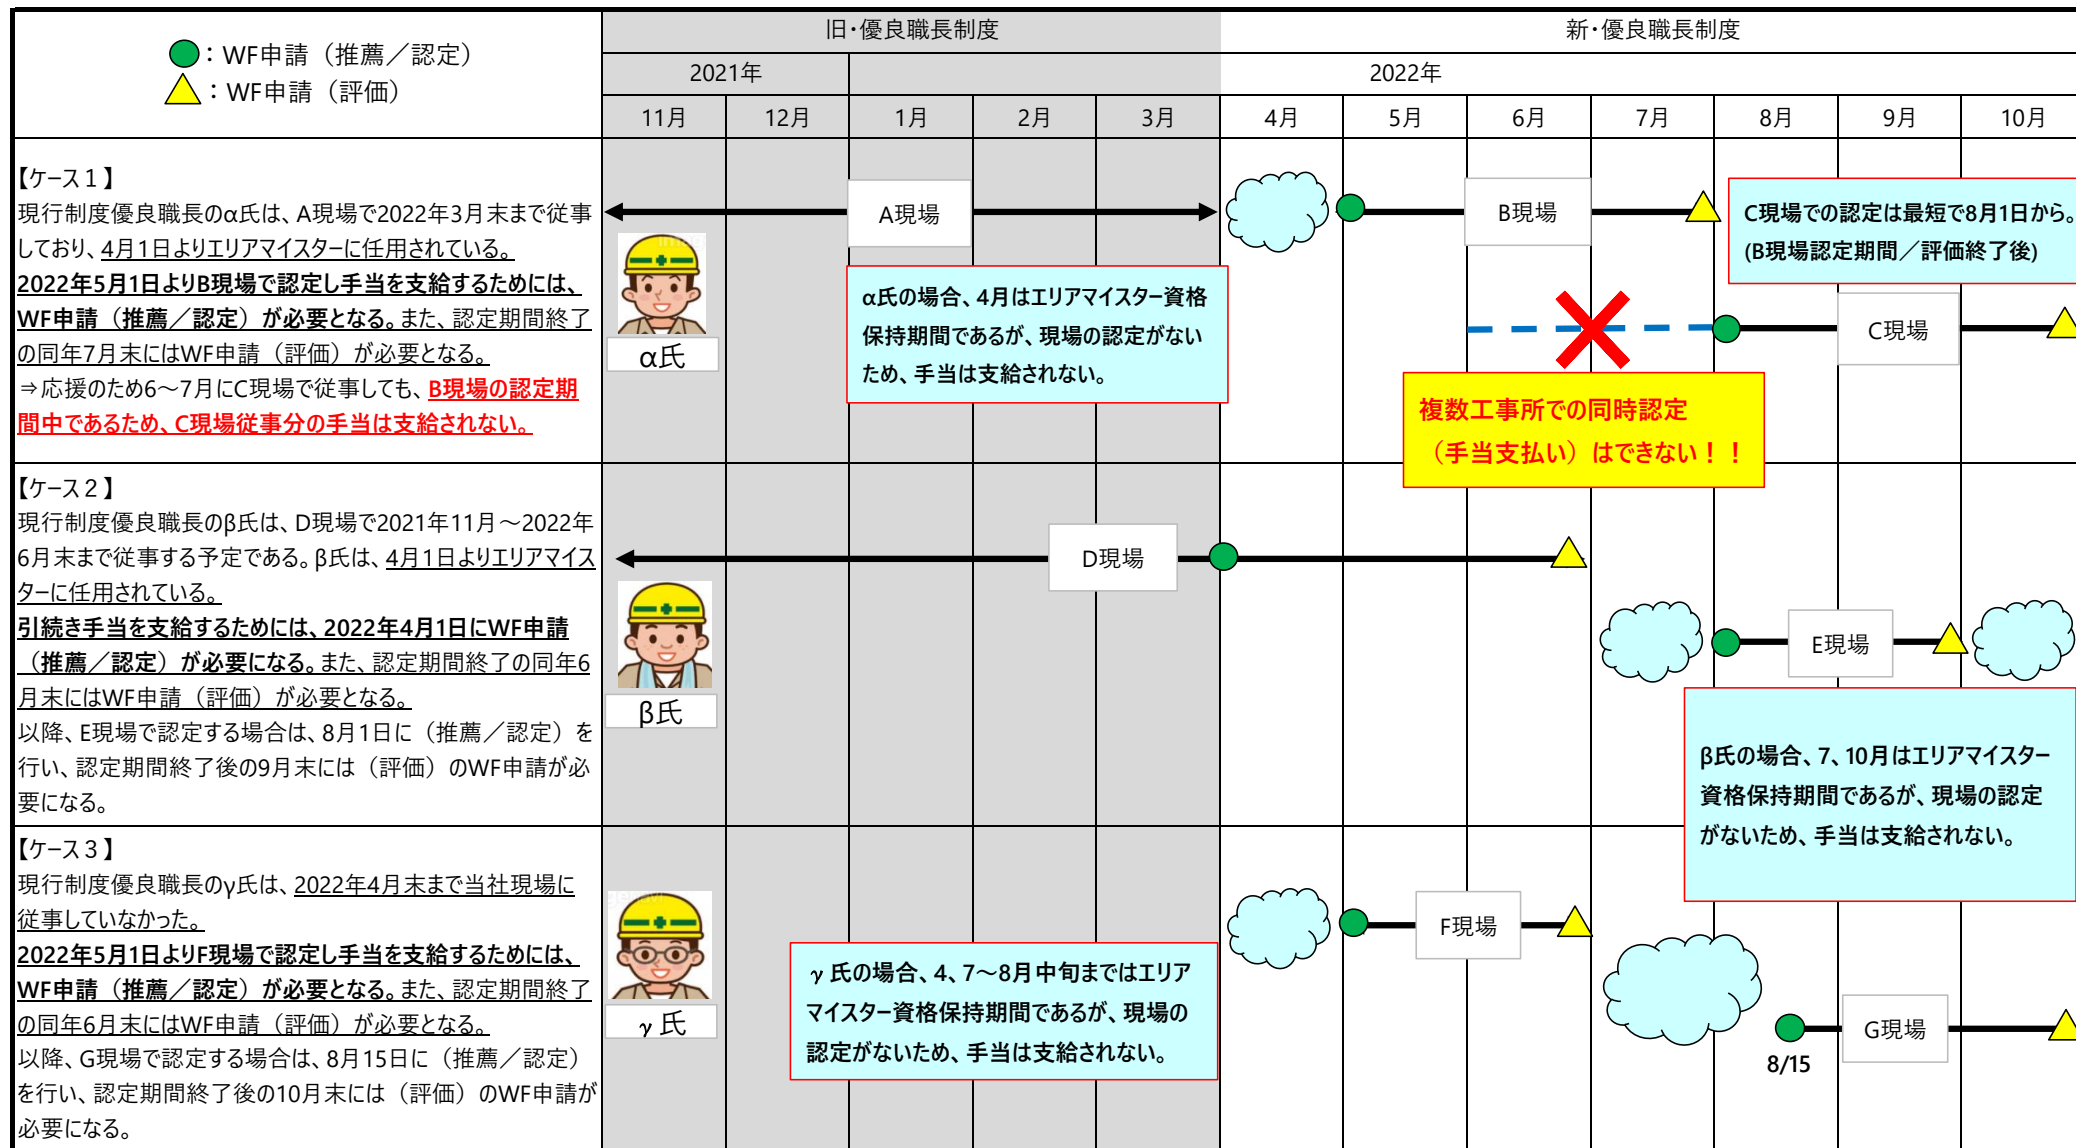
●：WF申請（推薦／認定）
△：WF申請（評価）

| | 旧・優良職長制度 | | | | | 新・優良職長制度 | | | | | | |
|---|---|---|---|---|---|---|---|---|---|---|---|---|
| | 2021年 | | | | | 2022年 | | | | | | |
| | 11月 | 12月 | 1月 | 2月 | 3月 | 4月 | 5月 | 6月 | 7月 | 8月 | 9月 | 10月 |

【ケース１】
現行制度優良職長のα氏は、A現場で2022年3月末まで従事しており、4月1日よりエリアマイスターに任用されている。
2022年5月1日よりB現場で認定し手当を支給するためには、WF申請（推薦／認定）が必要となる。また、認定期間終了の同年7月末にはWF申請（評価）が必要となる。
⇒応援のため6～7月にC現場で従事しても、B現場の認定期間中であるため、C現場従事分の手当は支給されない。

α氏

A現場

B現場

C現場

C現場での認定は最短で8月1日から。
(B現場認定期間／評価終了後)

α氏の場合、4月はエリアマイスター資格保持期間であるが、現場の認定がないため、手当は支給されない。

複数工事所での同時認定
（手当支払い）はできない！！

【ケース２】
現行制度優良職長のβ氏は、D現場で2021年11月～2022年6月末まで従事する予定である。β氏は、4月1日よりエリアマイスターに任用されている。
引続き手当を支給するためには、2022年4月1日にWF申請（推薦／認定）が必要になる。また、認定期間終了の同年6月末にはWF申請（評価）が必要となる。
以降、E現場で認定する場合は、8月1日に（推薦／認定）を行い、認定期間終了後の9月末には（評価）のWF申請が必要になる。

β氏

D現場

E現場

β氏の場合、7、10月はエリアマイスター資格保持期間であるが、現場の認定がないため、手当は支給されない。

【ケース３】
現行制度優良職長のγ氏は、2022年4月末まで当社現場に従事していなかった。
2022年5月1日よりF現場で認定し手当を支給するためには、WF申請（推薦／認定）が必要となる。また、認定期間終了の同年6月末にはWF申請（評価）が必要となる。
以降、G現場で認定する場合は、8月15日に（推薦／認定）を行い、認定期間終了後の10月末には（評価）のWF申請が必要になる。

γ氏

γ氏の場合、4、7～8月中旬まではエリアマイスター資格保持期間であるが、現場の認定がないため、手当は支給されない。

F現場

G現場

8/15